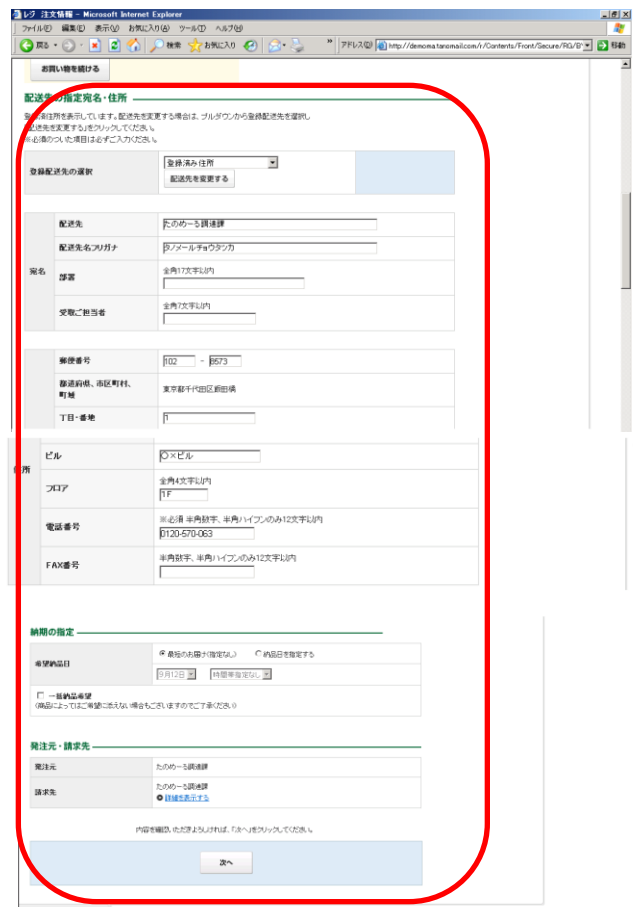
レジ 注文情報 - Microsoft Internet Explorer

ファイル(F) 編集(E) 表示(V) お気に入り(A) ツール(T) ヘルプ(H)

戻る 検索 お気に入り アドレス(D) http://demoma.tanomail.com/r/Contents/Front/Secure/RG/B 移動

お買い物を続ける

配送先の指定宛名・住所

登録済住所を表示しています。配送先を変更する場合は、プルダウンから登録配送先を選択し「配送先を変更する」をクリックしてください。
※必須のついた項目は必ずご入力ください。

| 登録配送先の選択 | 登録済み住所 配送先を変更する |
|---|---|

| 宛名 | 配送先 | たのめーる調達課 |
|---|---|---|
| | 配送先名フリガナ | タノメールチョウタツカ |
| | 部署 | 全角17文字以内 |
| | 受取ご担当者 | 全角7文字以内 |

| 住所 | 郵便番号 | 102 - 8573 |
|---|---|---|
| | 都道府県、市区町村、町域 | 東京都千代田区飯田橋 |
| | 丁目・番地 | 1 |
| | ビル | ○×ビル |
| | フロア | 全角4文字以内 1F |
| | 電話番号 | ※必須 半角数字、半角ハイフンのみ12文字以内 0120-570-063 |
| | FAX番号 | 半角数字、半角ハイフンのみ12文字以内 |

納期の指定

| 希望納品日 | 最短のお届け(指定なし) 納品日を指定する 9月12日 時間帯指定なし |
|---|---|

一括納品希望
(商品によってはご希望に添えない場合もございますのでご了承ください)

発注先・請求先

| 発注元 | たのめーる調達課 |
|---|---|
| 請求先 | たのめーる調達課 詳細を表示する |

内容を確認いただきよろしければ、「次へ」をクリックしてください。

次へ